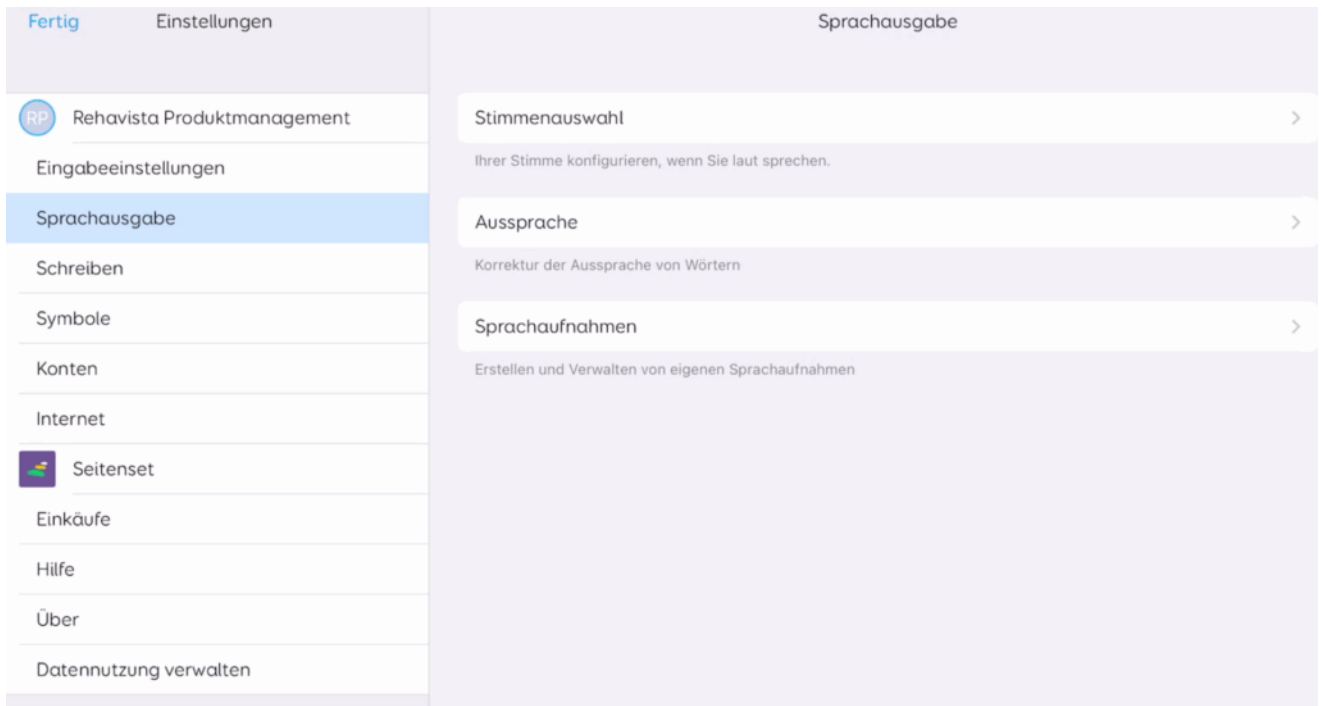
Fertig Einstellungen

RP Rehavista Produktmanagement
Eingabeeinstellungen
Sprachausgabe
Schreiben
Symbole
Konten
Internet
Seitenset
Einkäufe
Hilfe
Über
Datennutzung verwalten

Sprachausgabe

Stimmenauswahl

Ihrer Stimme konfigurieren, wenn Sie laut sprechen.

Aussprache

Korrektur der Aussprache von Wörtern

Sprachaufnahmen

Erstellen und Verwalten von eigenen Sprachaufnahmen